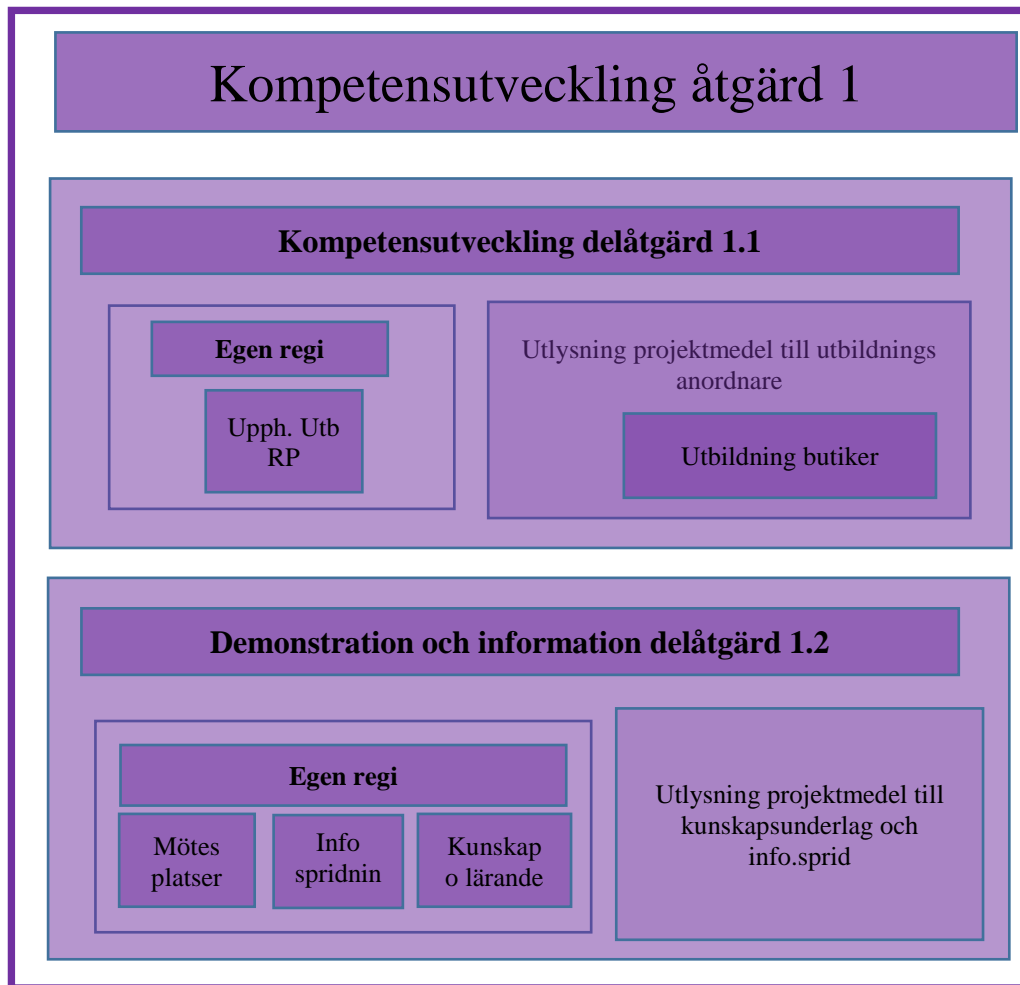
Kompetensutveckling åtgärd 1

Kompetensutveckling delåtgärd 1.1

Egen regi

Upph. Utb RP

Utlysning projektmedel till utbildnings anordnare

Utbildning butiker

Demonstration och information delåtgärd 1.2

Egen regi

Mötes platser

Info spridnin

Kunskap o lärande

Utlysning projektmedel till kunskapsunderlag och info.sprid